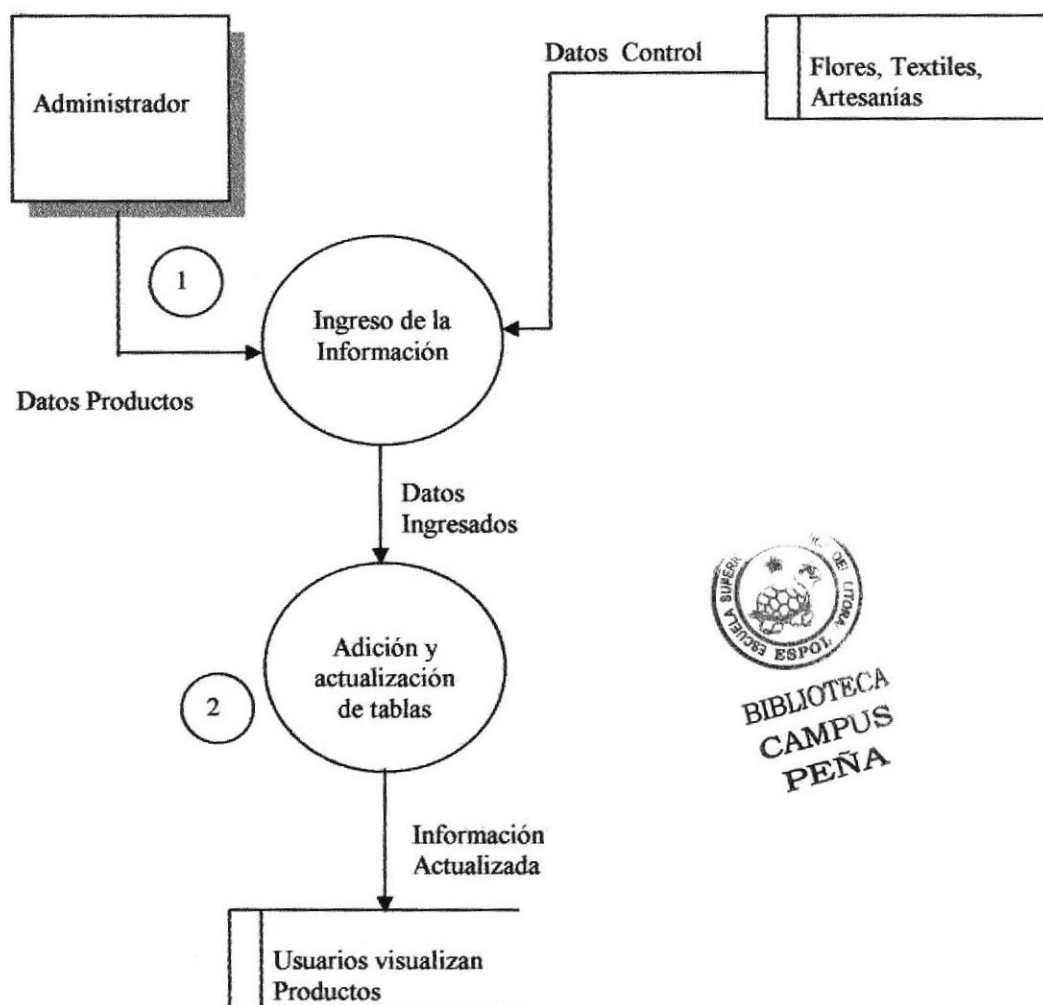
Administrador

Datos Control

Flores, Textiles, Artesanías

1

Ingreso de la Información

Datos Productos

Datos Ingresados

Adición y actualización de tablas

2

ESCUELA SUPERIOR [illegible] DE LITORAL ESPOL

BIBLIOTECA CAMPUS PEÑA

Información Actualizada

Usuarios visualizan Productos